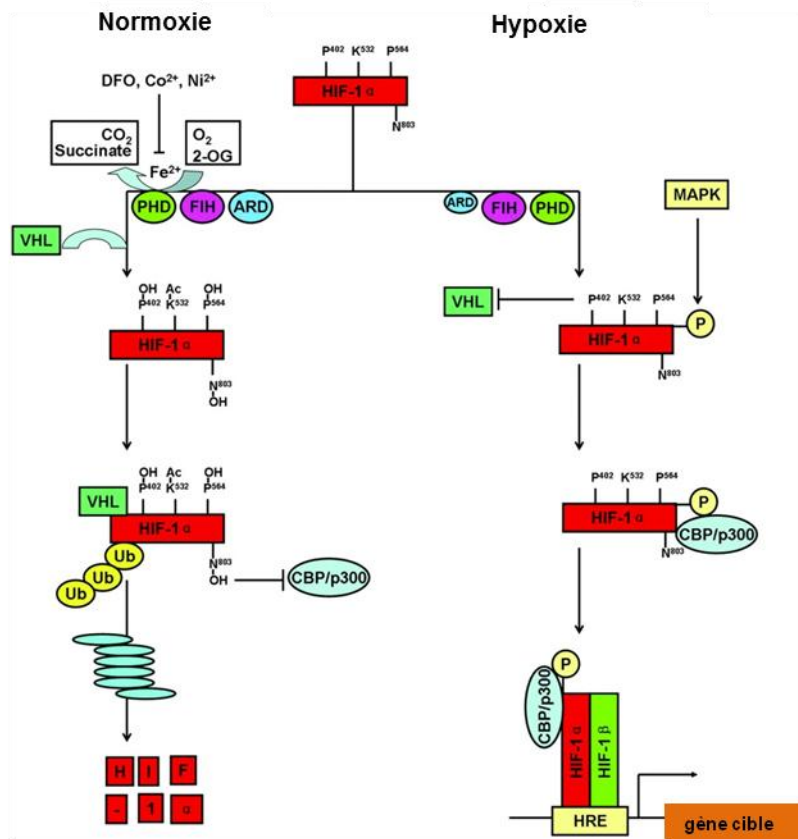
Normoxie

Hypoxie

$P^{402}$ $K^{532}$ $P^{564}$
HIF-1 α
$N^{803}$

DFO, $Co^{2+}$, $Ni^{2+}$

$CO_2$
Succinate

$O_2$
2-OG

$Fe^{2+}$

PHD FIH ARD

ARD FIH PHD

MAPK

VHL

OH Ac OH
$P^{402}$ $K^{532}$ $P^{564}$
HIF-1 α
$N^{803}$
OH

VHL

$P^{402}$ $K^{532}$ $P^{564}$
P
HIF-1 α
$N^{803}$

OH Ac OH
$P^{402}$ $K^{532}$ $P^{564}$
VHL
HIF-1 α
Ub
Ub
Ub
$N^{803}$
OH

CBP/p300

$P^{402}$ $K^{532}$ $P^{564}$
P
HIF-1 α
CBP/p300
$N^{803}$

H I F
- 1 α

P
CBP/p300
HIF-1 α
HIF-1 β
HRE
gène cible